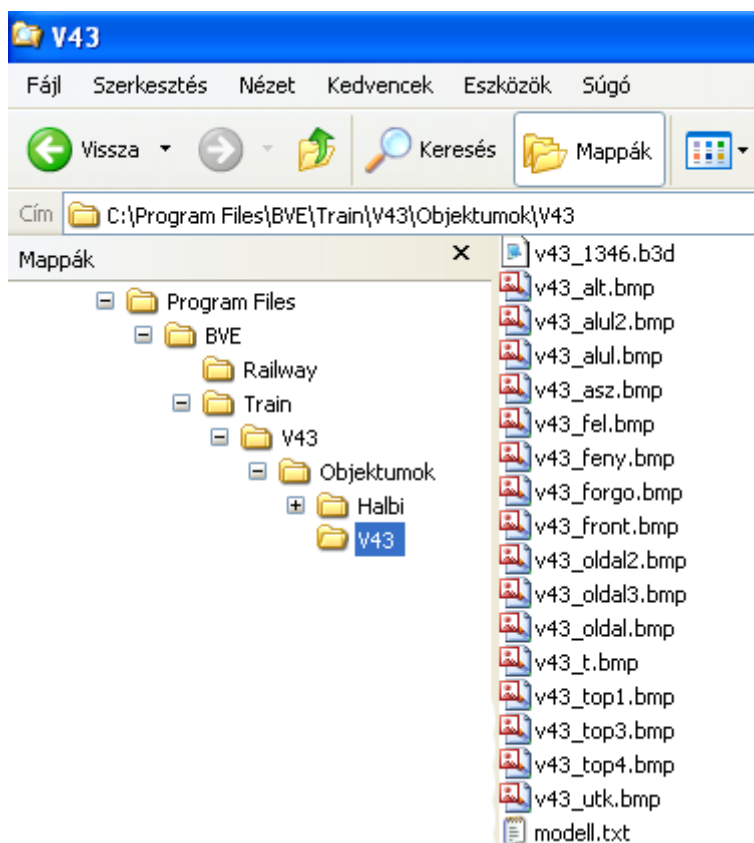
V43

Fájl Szerkesztés Nézet Kedvencek Eszközök Súgó

Vissza Keresés Mappák

Cím C:\Program Files\BVE\Train\V43\Objektumok\V43

Mappák ×

Program Files
BVE
Railway
Train
V43
Objektumok
Halbi
V43

v43_1346.b3d
v43_alt.bmp
v43_alul2.bmp
v43_alul.bmp
v43_asz.bmp
v43_fel.bmp
v43_feny.bmp
v43_forgo.bmp
v43_front.bmp
v43_oldal2.bmp
v43_oldal3.bmp
v43_oldal.bmp
v43_t.bmp
v43_top1.bmp
v43_top3.bmp
v43_top4.bmp
v43_utk.bmp
modell.txt